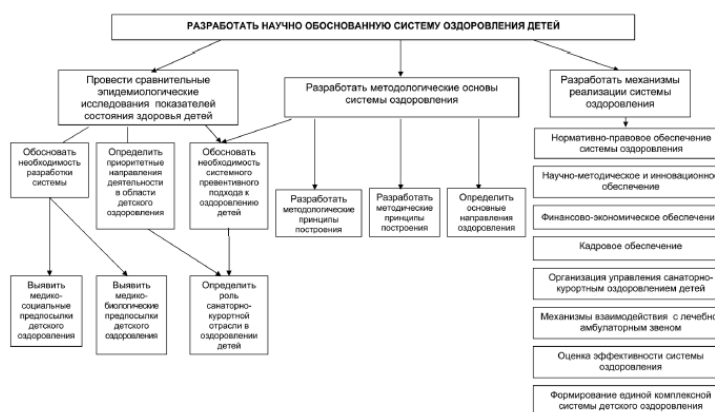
РАЗРАБОТАТЬ НАУЧНО ОБОСНОВАННУЮ СИСТЕМУ ОЗДОРОВЛЕНИЯ ДЕТЕЙ

Провести сравнительные эпидемиологические исследования показателей состояния здоровья детей

Разработать методологические основы системы оздоровления

Разработать механизмы реализации системы оздоровления

Обосновать необходимость разработки системы

Определить приоритетные направления деятельности в области детского оздоровления

Обосновать необходимость системного превентивного подхода к оздоровлению детей

Разработать методологические принципы построения

Разработать методические принципы построения

Определить основные направления оздоровления

Нормативно-правовое обеспечение системы оздоровления

Научно-методическое и инновационное обеспечение

Финансово-экономическое обеспечен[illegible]

Кадровое обеспечение

Организация управления санаторно-курортным оздоровлением детей

Механизмы взаимодействия с лечебно-амбулаторным звеном

Оценка эффективности системы оздоровления

Формирование единой комплексной системы детского оздоровления

Выявить медико-социальные предпосылки детского оздоровления

Выявить медико-биологические предпосылки детского оздоровления

Определить роль санаторно-курортной отрасли в оздоровлении детей